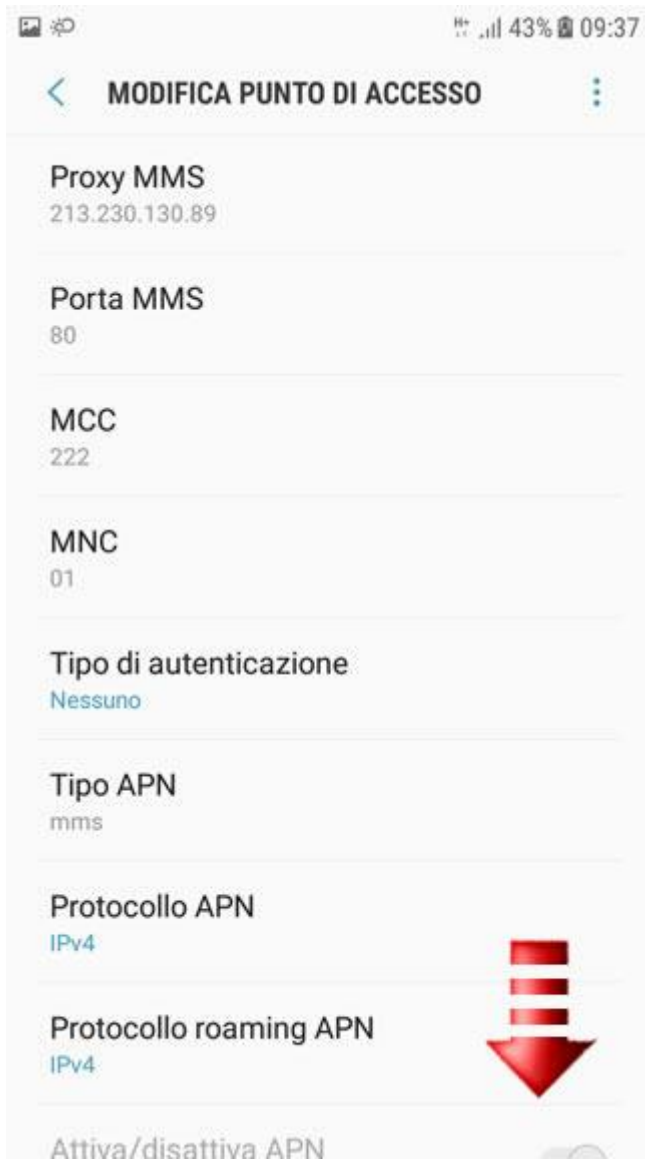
H+ .ıll 43% 09:37

MODIFICA PUNTO DI ACCESSO

Proxy MMS
213.230.130.89

Porta MMS
80

MCC
222

MNC
01

Tipo di autenticazione
Nessuno

Tipo APN
mms

Protocollo APN
IPv4

Protocollo roaming APN
IPv4

Attiva/disattiva APN